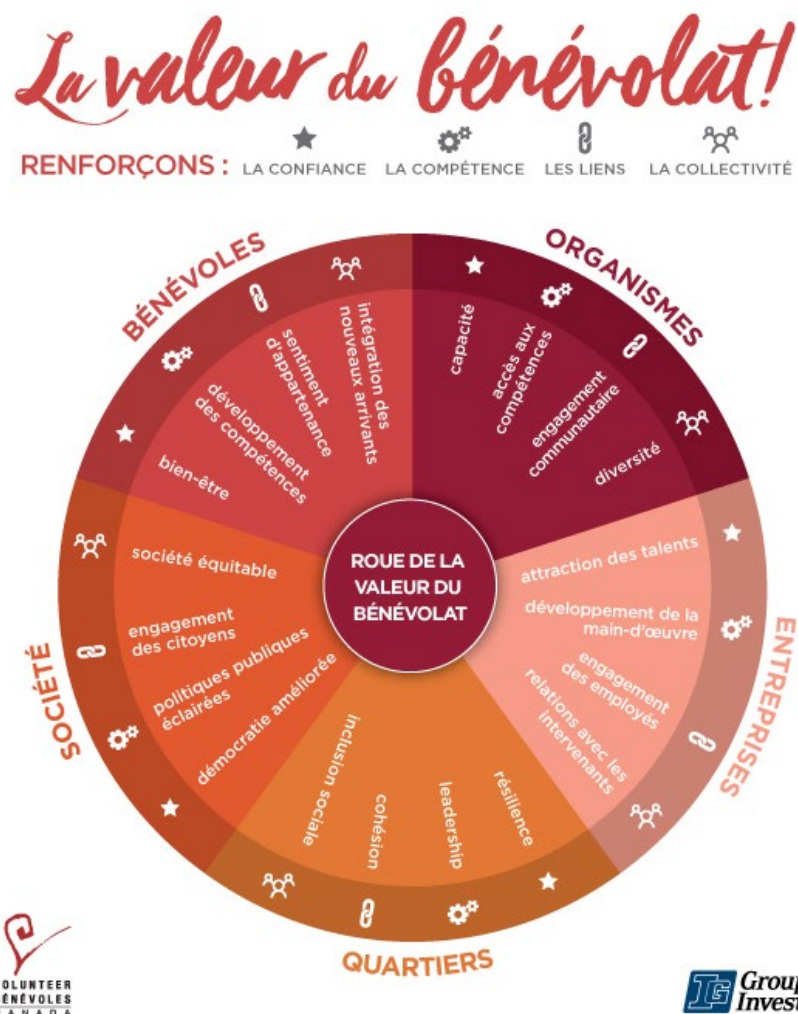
La valeur du bénévolat!

RENFORÇONS : LA CONFIANCE LA COMPÉTENCE LES LIENS LA COLLECTIVITÉ

BÉNÉVOLES
intégration des nouveaux arrivants
sentiment d'appartenance
développement des compétences
bien-être

ORGANISMES
capacité
accès aux compétences
engagement communautaire
diversité

ENTREPRISES
attraction des talents
développement de la main-d'œuvre
engagement des employés
relations avec les intervenants

QUARTIERS
résilience
leadership
cohésion
inclusion sociale

SOCIÉTÉ
société équitable
engagement des citoyens
politiques publiques éclairées
démocratie améliorée

ROUE DE LA VALEUR DU BÉNÉVOLAT

OLUNTEER
ÉNÉVOLES
A N A D A

Group
Invest